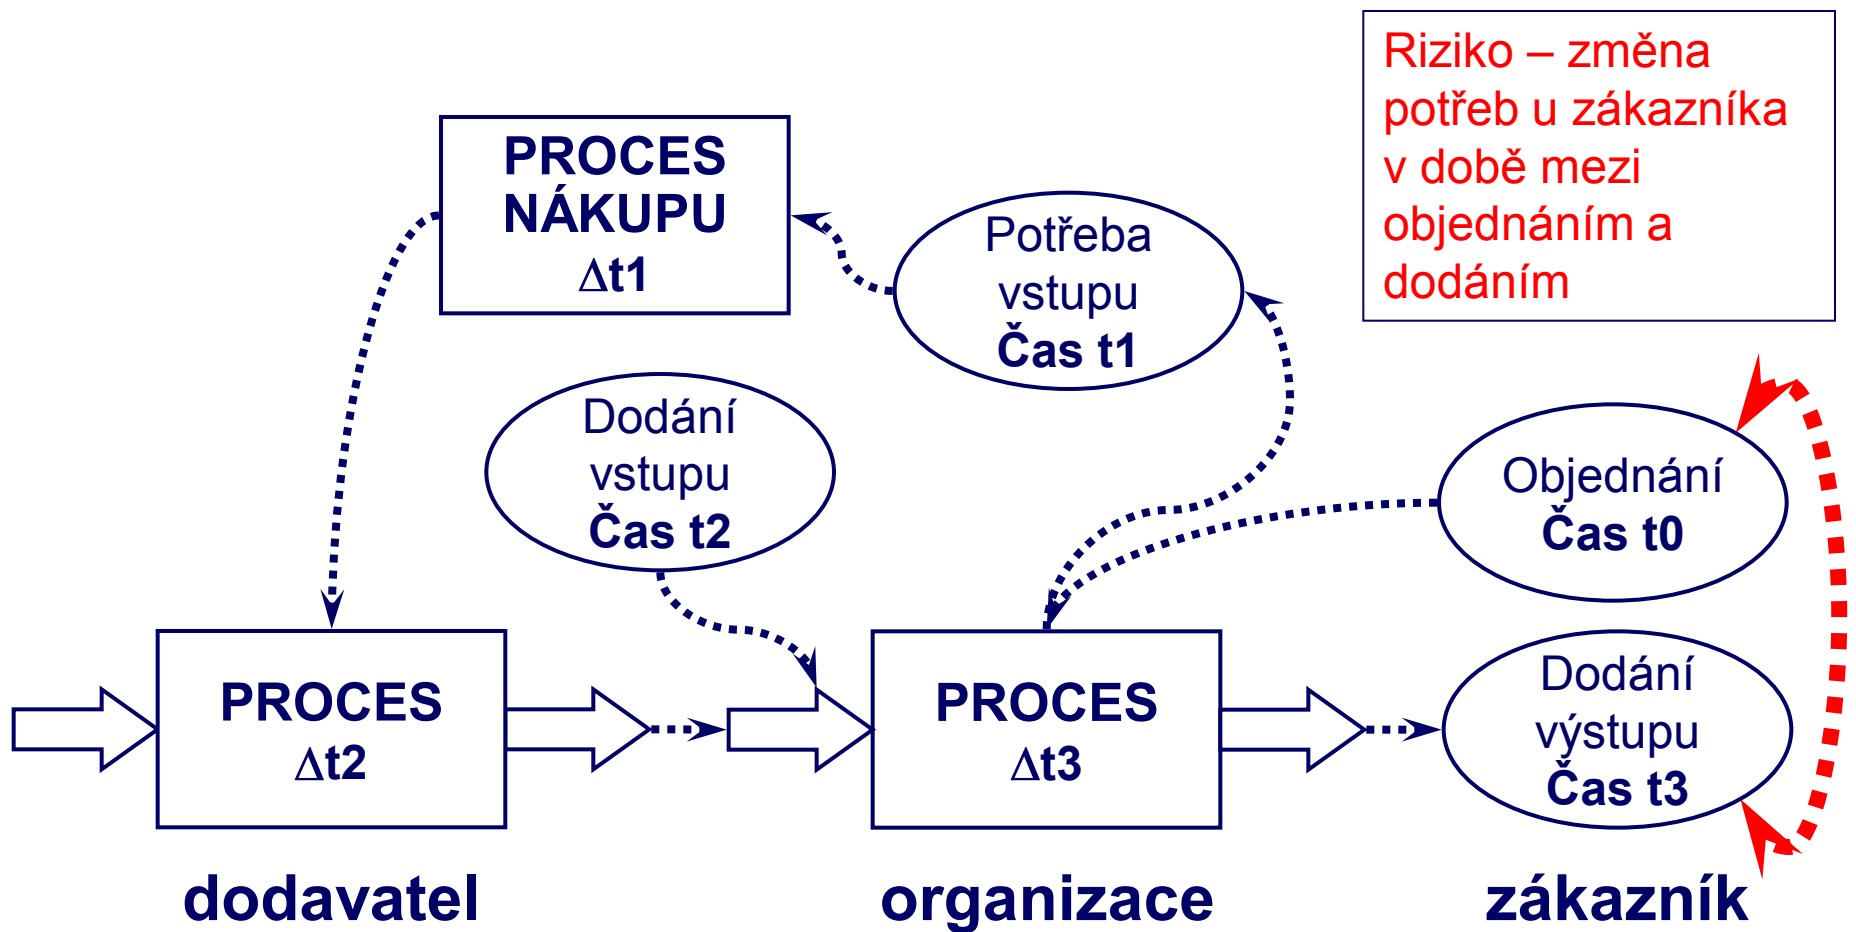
Riziko – změna potřeb u zákazníka v době mezi objednáním a dodáním

PROCES NÁKUPU $\Delta$t1

Potřeba vstupu Čas t1

Dodání vstupu Čas t2

Objednání Čas t0

PROCES $\Delta$t2

PROCES $\Delta$t3

Dodání výstupu Čas t3

dodavatel

organizace

zákazník